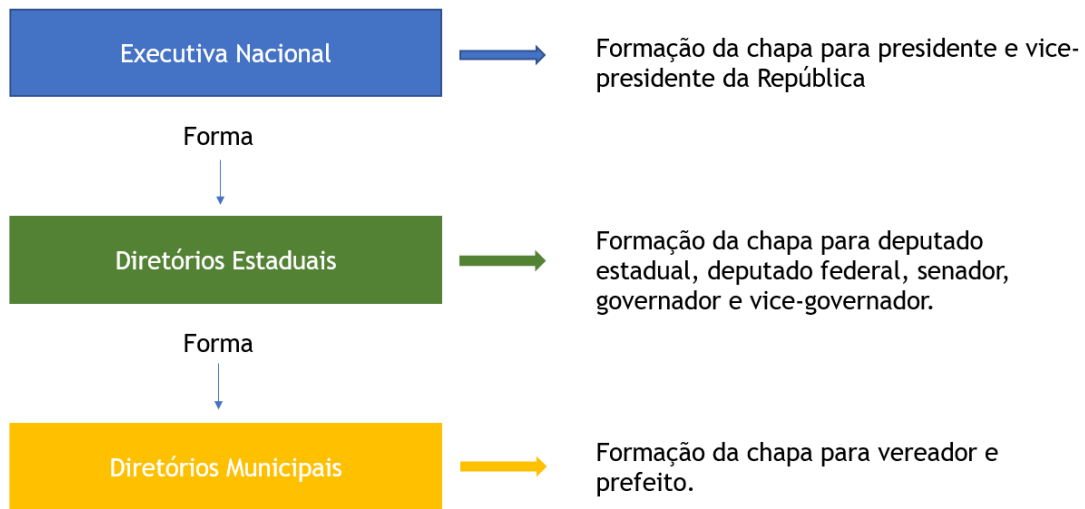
Executiva Nacional

Formação da chapa para presidente e vice-presidente da República

Forma

Diretórios Estaduais

Formação da chapa para deputado estadual, deputado federal, senador, governador e vice-governador.

Forma

Diretórios Municipais

Formação da chapa para vereador e prefeito.